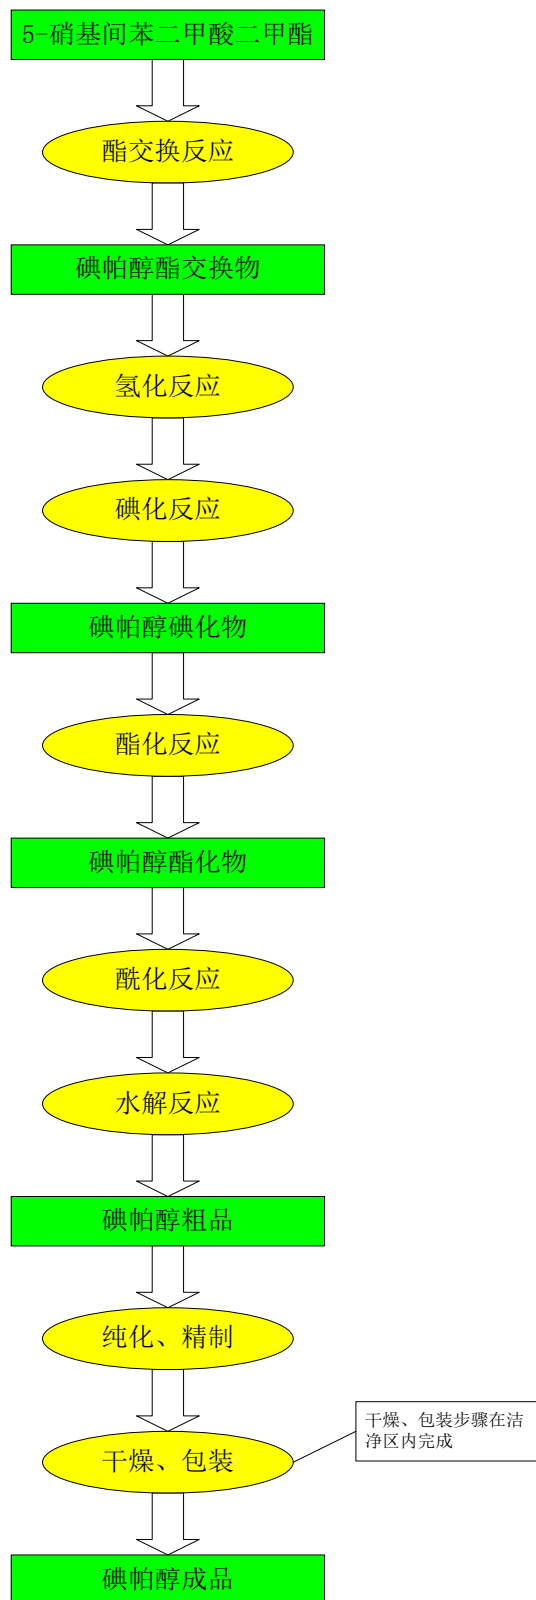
5-硝基间苯二甲酸二甲酯

酯交换反应

碘帕醇酯交换物

氢化反应

碘化反应

碘帕醇碘化物

酯化反应

碘帕醇酯化物

酰化反应

水解反应

碘帕醇粗品

纯化、精制

干燥、包装

干燥、包装步骤在洁净区内完成

碘帕醇成品